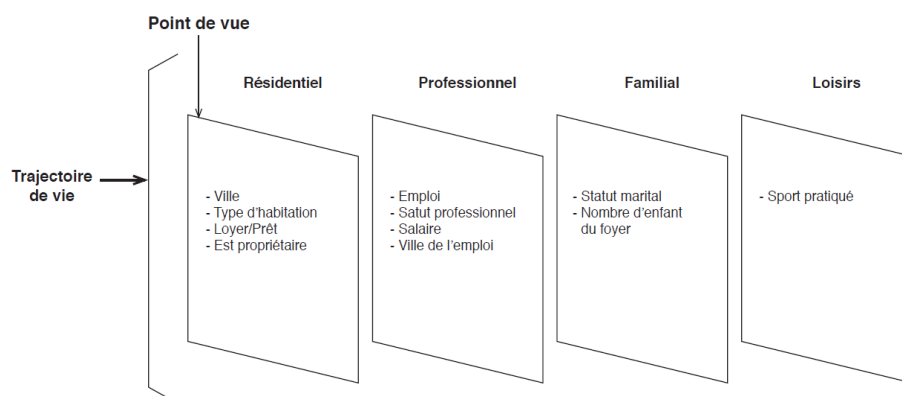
Point de vue

Trajectoire de vie

Résidentiel

- Ville
- Type d'habitation
- Loyer/Prêt
- Est propriétaire

Professionnel

- Emploi
- Satut professionnel
- Salaire
- Ville de l'emploi

Familial

- Statut marital
- Nombre d'enfant du foyer

Loisirs

- Sport pratiqué